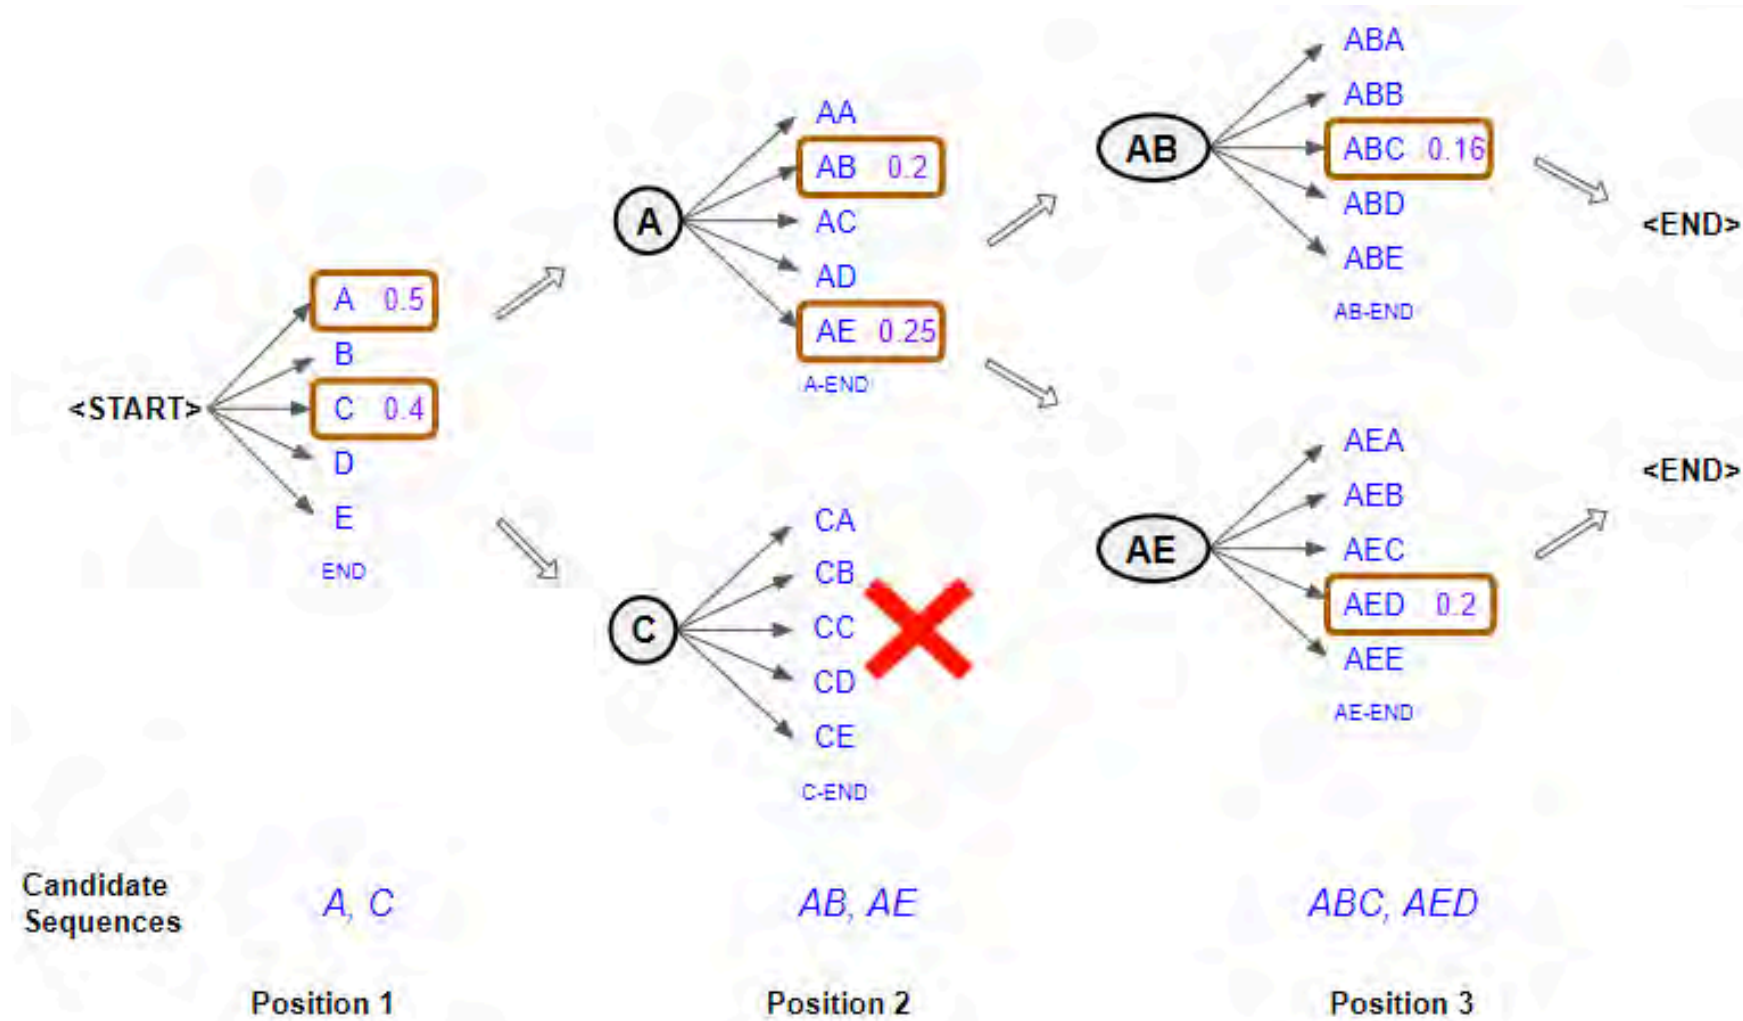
<START>

A 0.5
B
C 0.4
D
E
END

A

AA
AB 0.2
AC
AD
AE 0.25
A-END

C

CA
CB
CC
CD
CE
C-END

AB

ABA
ABB
ABC 0.16
ABD
ABE
AB-END

AE

AEA
AEB
AEC
AED 0.2
AEE
AE-END

<END>

<END>

Candidate Sequences

A, C

AB, AE

ABC, AED

Position 1

Position 2

Position 3